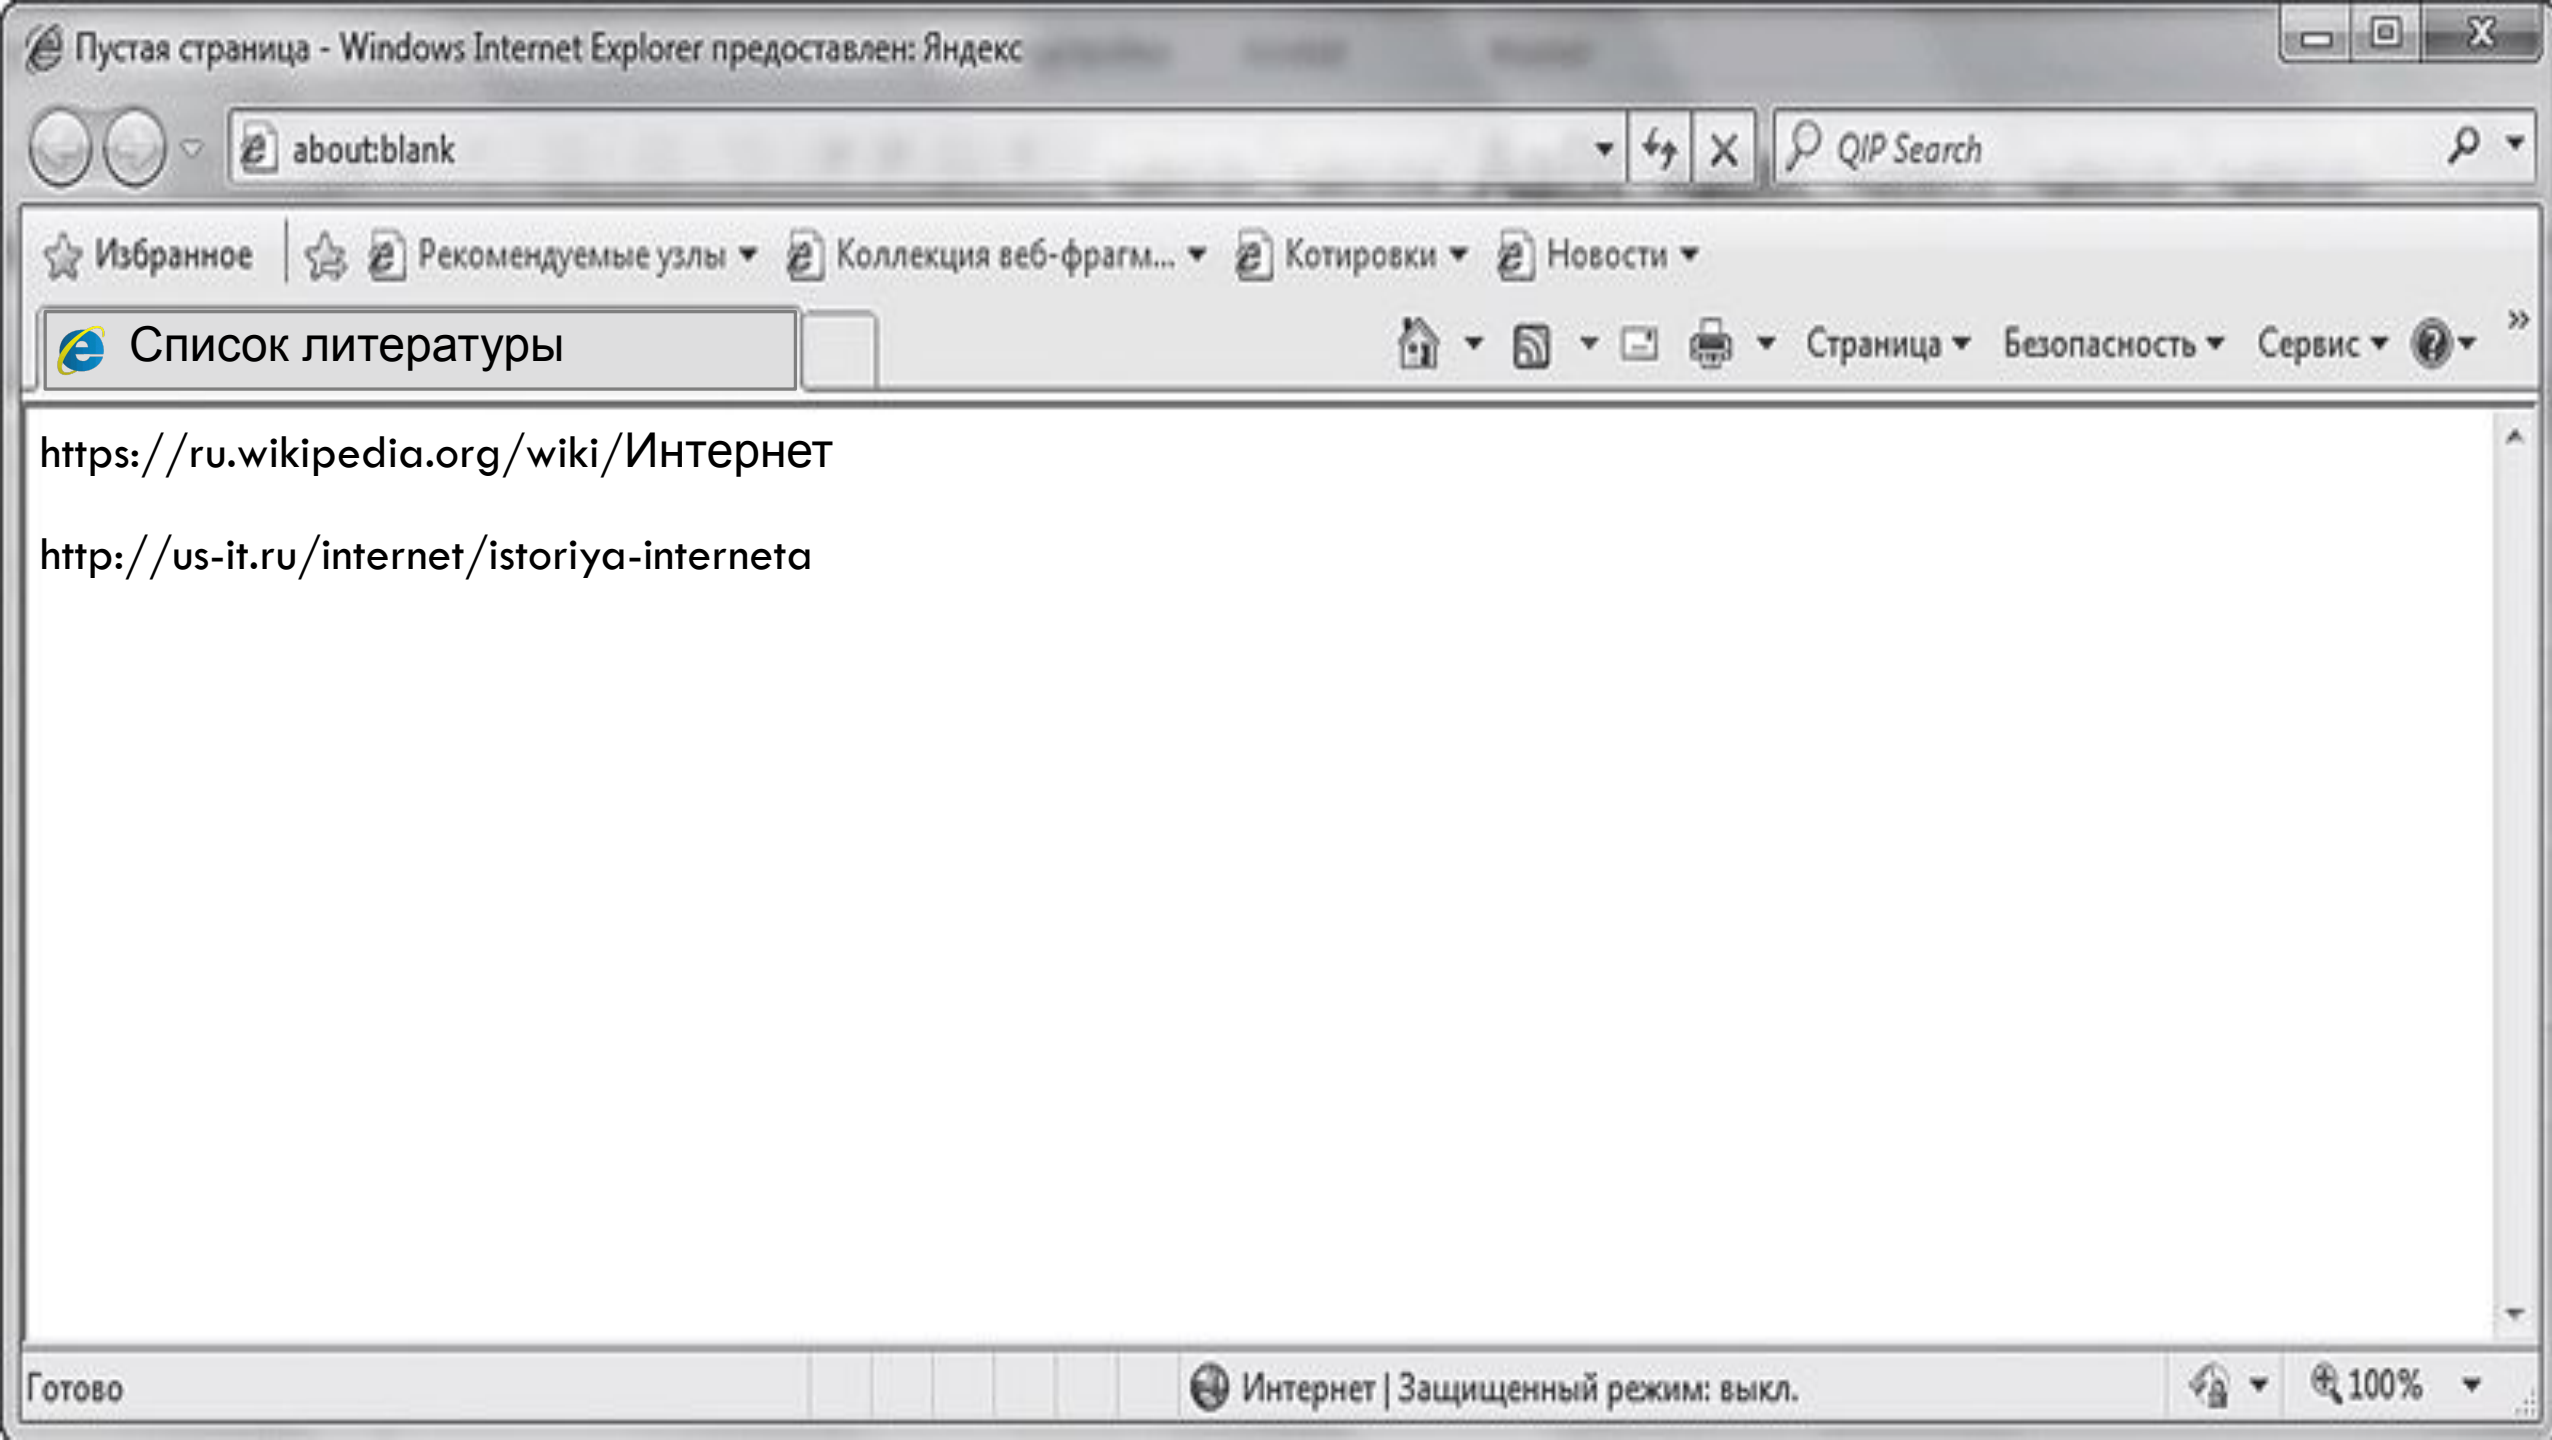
Пустая страница - Windows Internet Explorer предоставлен: Яндекс

about:blank

QIP Search

Избранное | Рекомендуемые узлы ▾ Коллекция веб-фрагм... ▾ Котировки ▾ Новости ▾

Список литературы

Страница ▾ Безопасность ▾ Сервис ▾

https://ru.wikipedia.org/wiki/Интернет

http://us-it.ru/internet/istoriya-interneta

Готово

Интернет | Защищенный режим: выкл.

100%